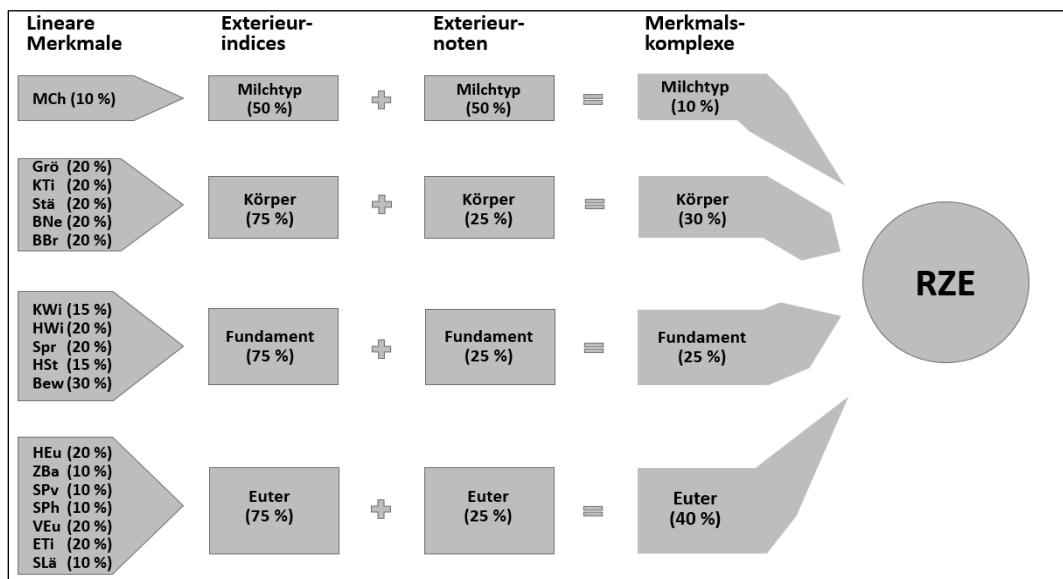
Lineare Merkmale

Exterieurindices

Exterieurnoten

Merkmalskomplexe

MCh (10 %)

Milchtyp (50 %)

Milchtyp (50 %)

Milchtyp (10 %)

Grö (20 %)
KTi (20 %)
Stä (20 %)
BNe (20 %)
BBr (20 %)

Körper (75 %)

Körper (25 %)

Körper (30 %)

RZE

KWi (15 %)
HWi (20 %)
Spr (20 %)
HSt (15 %)
Bew (30 %)

Fundament (75 %)

Fundament (25 %)

Fundament (25 %)

HEu (20 %)
ZBa (10 %)
SPv (10 %)
SPh (10 %)
VEu (20 %)
ETi (20 %)
SLä (10 %)

Euter (75 %)

Euter (25 %)

Euter (40 %)